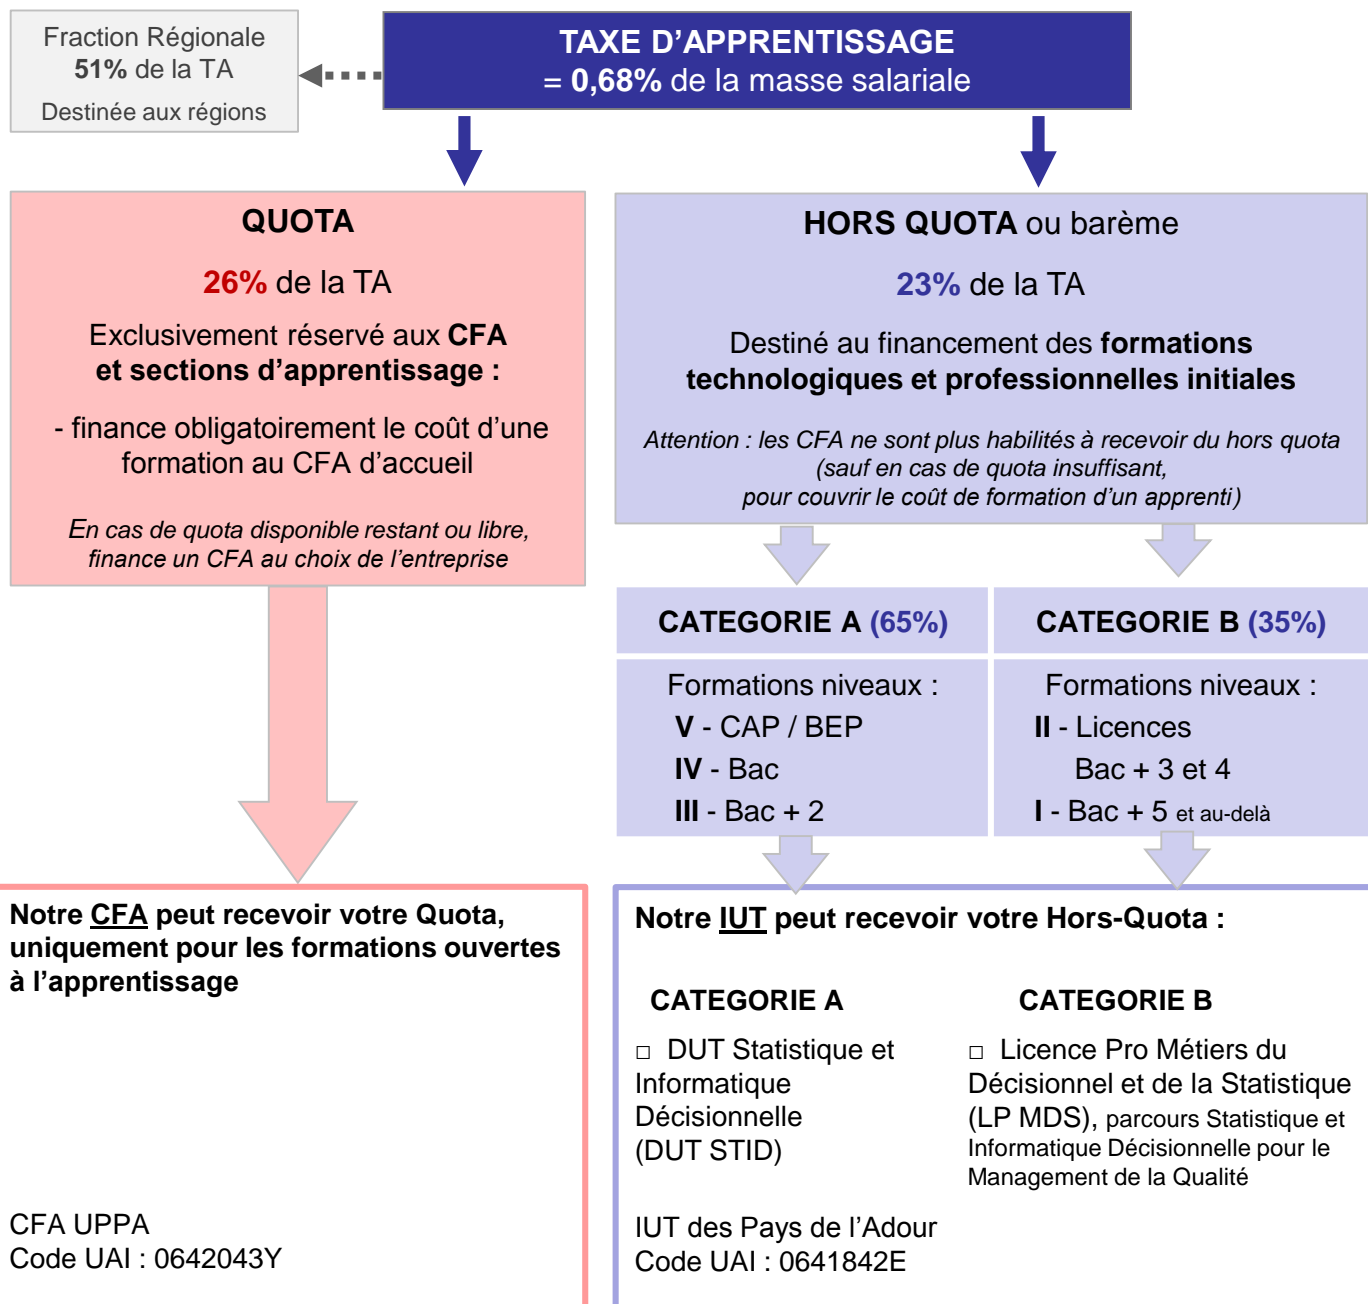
TAXE D’APPRENTISSAGE
= 0,68% de la masse salariale

Fraction Régionale
51% de la TA
Destinée aux régions

QUOTA
26% de la TA
Exclusivement réservé aux CFA et sections d’apprentissage :
- finance obligatoirement le coût d’une formation au CFA d’accueil
En cas de quota disponible restant ou libre, finance un CFA au choix de l’entreprise

HORS QUOTA ou barème
23% de la TA
Destiné au financement des formations technologiques et professionnelles initiales
Attention : les CFA ne sont plus habilités à recevoir du hors quota (sauf en cas de quota insuffisant, pour couvrir le coût de formation d’un apprenti)

CATEGORIE A (65%)
Formations niveaux :
V - CAP / BEP
IV - Bac
III - Bac + 2

CATEGORIE B (35%)
Formations niveaux :
II - Licences
Bac + 3 et 4
I - Bac + 5 et au-delà

Notre CFA peut recevoir votre Quota, uniquement pour les formations ouvertes à l’apprentissage

CFA UPPA
Code UAI : 0642043Y

Notre IUT peut recevoir votre Hors-Quota :

CATEGORIE A
□ DUT Statistique et Informatique Décisionnelle (DUT STID)

CATEGORIE B
□ Licence Pro Métiers du Décisionnel et de la Statistique (LP MDS), parcours Statistique et Informatique Décisionnelle pour le Management de la Qualité

IUT des Pays de l’Adour
Code UAI : 0641842E